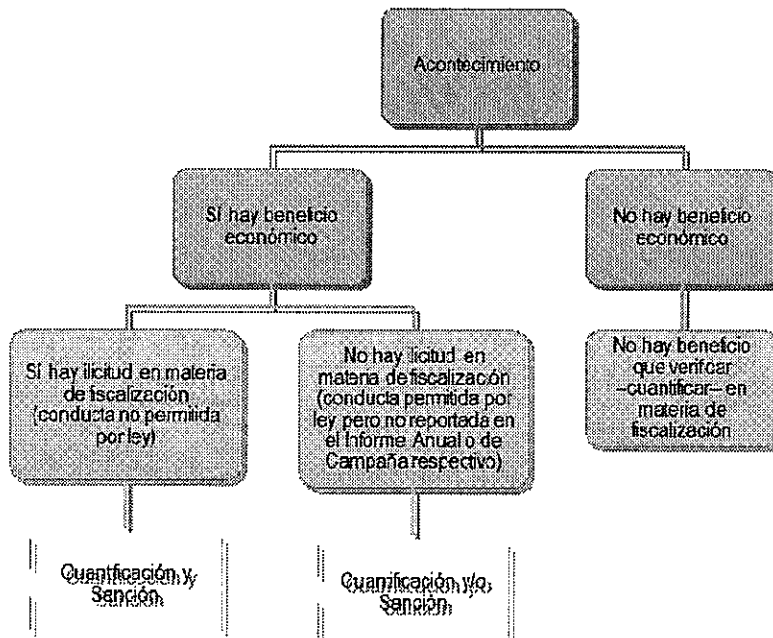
Acontecimiento

Sí hay beneficio económico

No hay beneficio económico

Sí hay ilicitud en materia de fiscalización (conducta no permitida por ley)

No hay ilicitud en materia de fiscalización (conducta permitida por ley pero no reportada en el Informe Anual o de Campaña respectivo)

No hay beneficio que verificar –cuantificar– en materia de fiscalización

Cuantificación y Sanción

Cuantificación y/o Sanción